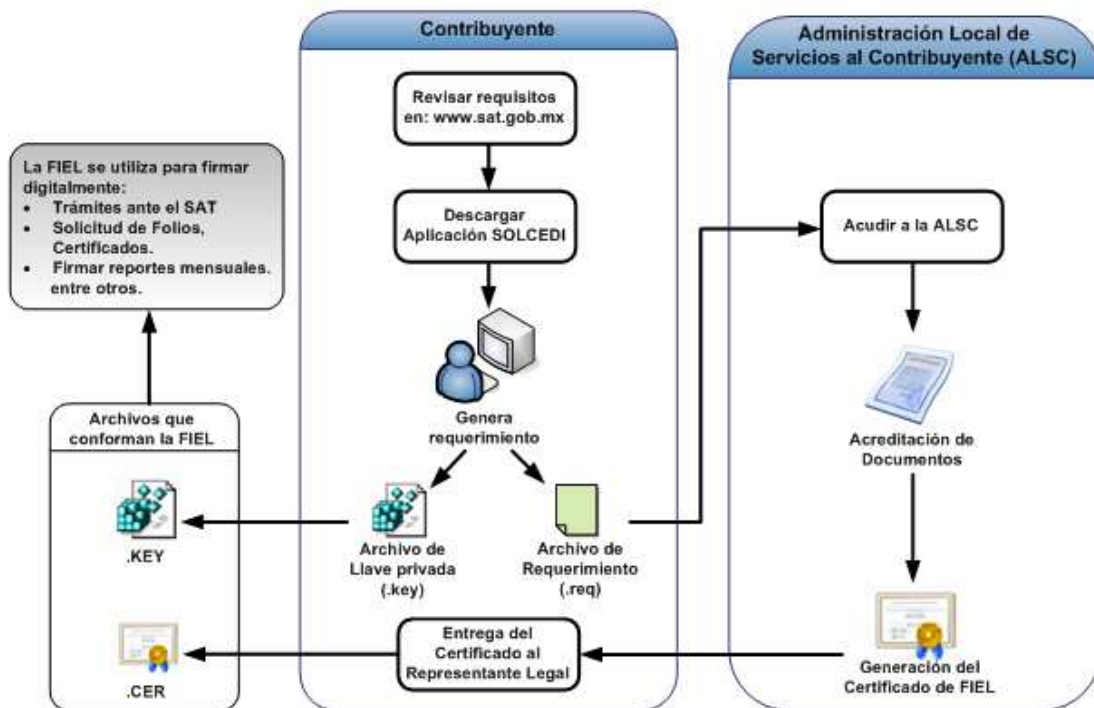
Contribuyente

Administración Local de Servicios al Contribuyente (ALSC)

Revisar requisitos en: www.sat.gob.mx

La FIEL se utiliza para firmar digitalmente:
- Trámites ante el SAT
- Solicitud de Folios, Certificados.
- Firmar reportes mensuales. entre otros.

Descargar Aplicación SOLCEDI

Acudir a la ALSC

Genera requerimiento

Acreditación de Documentos

Archivos que conforman la FIEL

.KEY

Archivo de Llave privada (.key)

Archivo de Requerimiento (.req)

.CER

Entrega del Certificado al Representante Legal

Generación del Certificado de FIEL